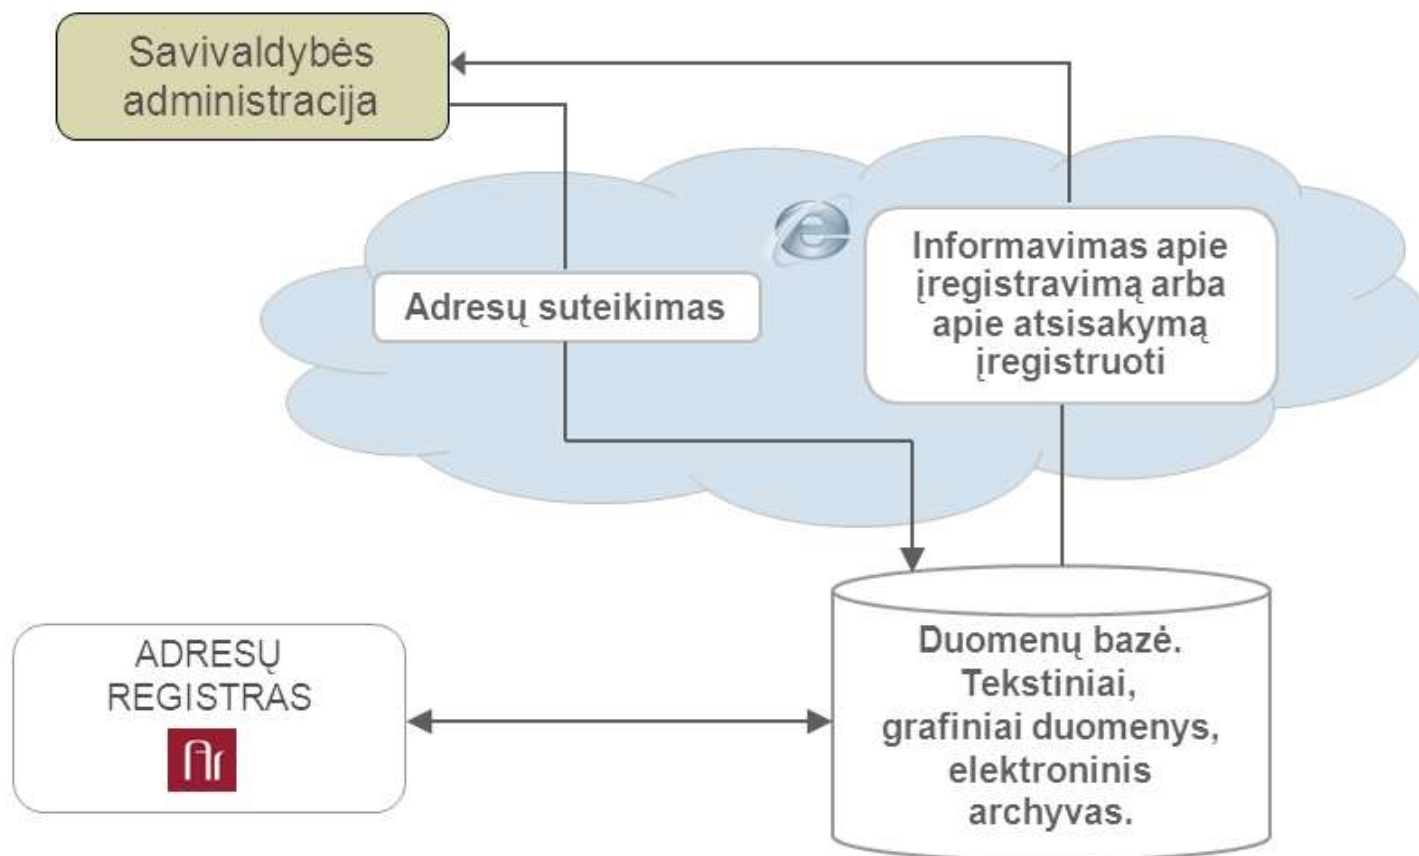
Savivaldybės administracija

Adresų suteikimas

Informavimas apie įregistravimą arba apie atsisakymą įregistruoti

ADRESŲ REGISTRAS

Ar

Duomenų bazė. Tekstiniai, grafiniai duomenys, elektroninis archyvas.